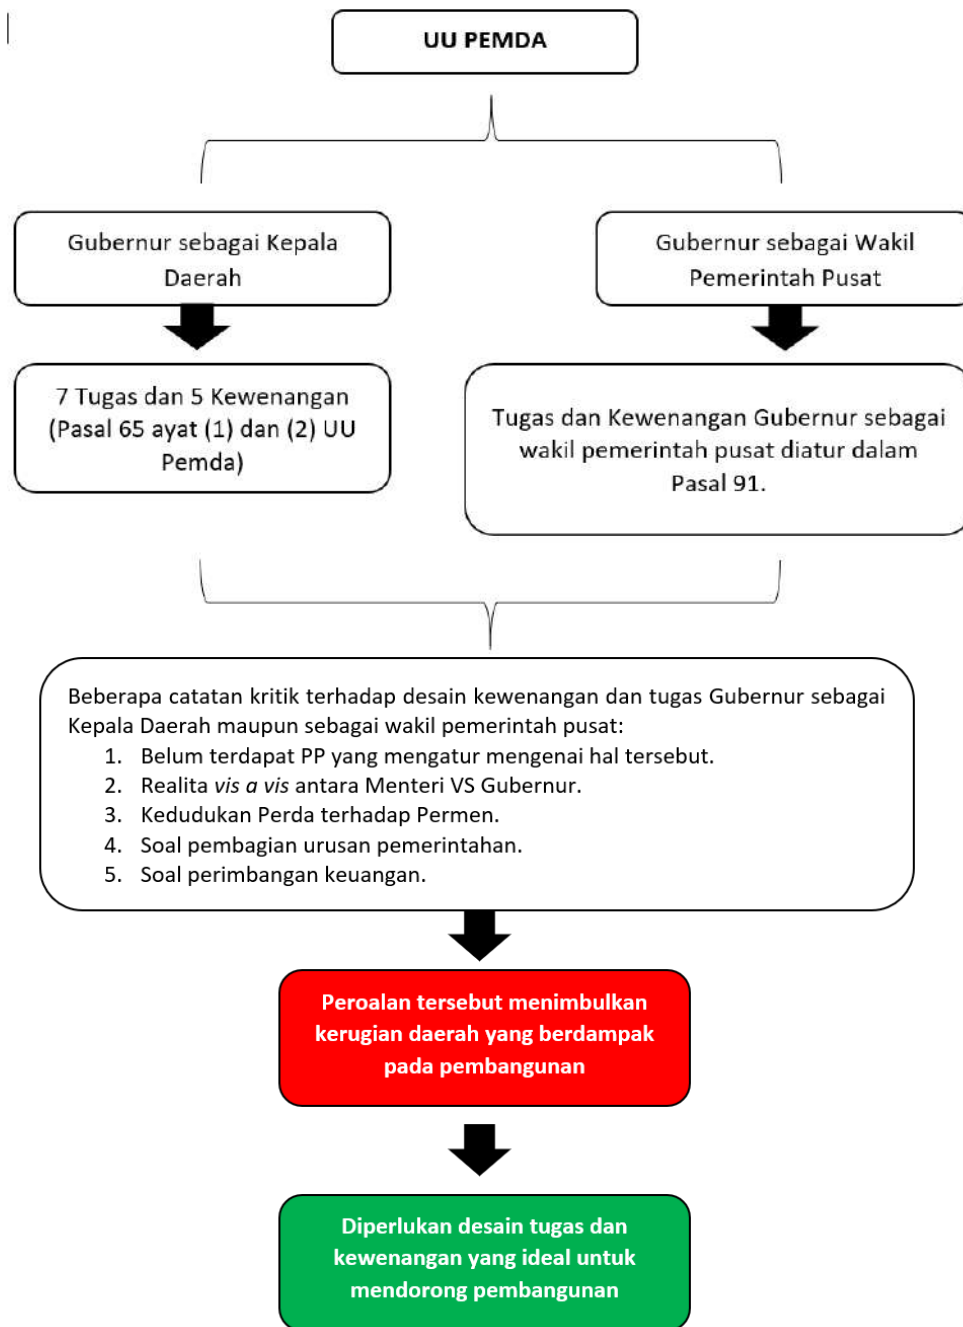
UU PEMDA

Gubernur sebagai Kepala Daerah

Gubernur sebagai Wakil Pemerintah Pusat

7 Tugas dan 5 Kewenangan (Pasal 65 ayat (1) dan (2) UU Pemda)

Tugas dan Kewenangan Gubernur sebagai wakil pemerintah pusat diatur dalam Pasal 91.

Beberapa catatan kritik terhadap desain kewenangan dan tugas Gubernur sebagai Kepala Daerah maupun sebagai wakil pemerintah pusat:
1. Belum terdapat PP yang mengatur mengenai hal tersebut.
2. Realita *vis a vis* antara Menteri VS Gubernur.
3. Kedudukan Perda terhadap Permen.
4. Soal pembagian urusan pemerintahan.
5. Soal perimbangan keuangan.

Peroalan tersebut menimbulkan kerugian daerah yang berdampak pada pembangunan

Diperlukan desain tugas dan kewenangan yang ideal untuk mendorong pembangunan